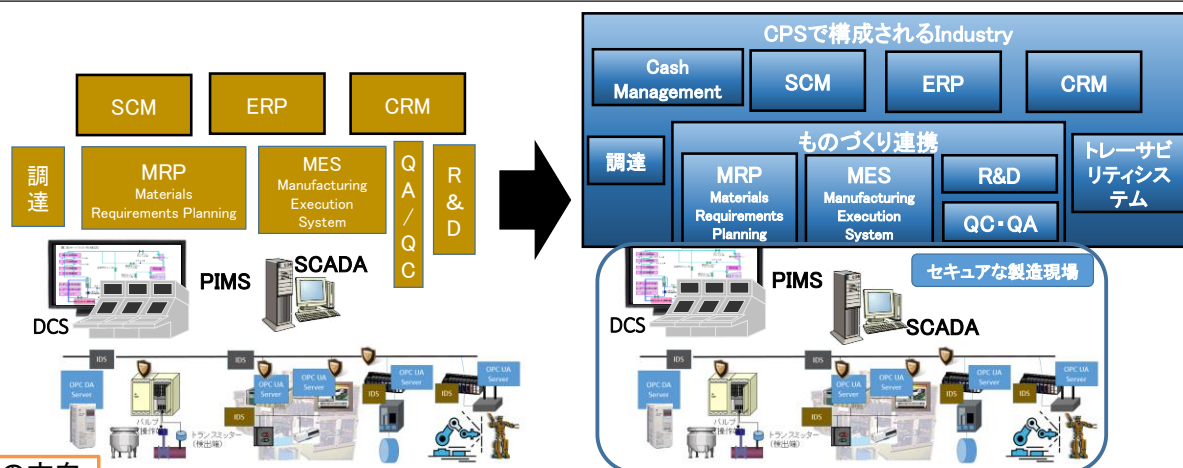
SCM

ERP

CRM

調達

MRP
Materials
Requirements Planning

MES
Manufacturing
Execution
System

QA/QC

R&D

PIMS

SCADA

DCS

IDS

IDS

OPC UA Server

OPC UA Server

OPC UA Server

OPC UA Server

IDS

IDS

バルブ操作

トランスミッター（検出器）

CPSで構成されるIndustry

Cash Management

SCM

ERP

CRM

調達

ものづくり連携

MRP
Materials
Requirements
Planning

MES
Manufacturing
Execution
System

R&D

QC・QA

トレーサビリティシステム

セキュアな製造現場

PIMS

DCS

SCADA

IDS

IDS

OPC UA Server

OPC UA Server

OPC UA Server

OPC UA Server

IDS

IDS

バルブ操作

トランスミッター（検出器）

の方向